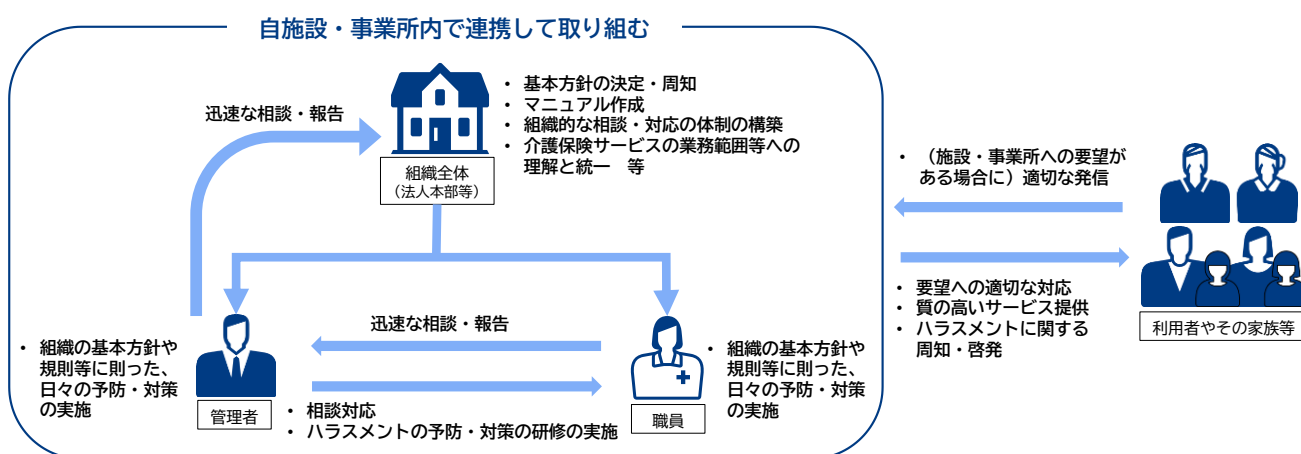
自施設・事業所内で連携して取り組む

迅速な相談・報告

組織全体
（法人本部等）

・ 基本方針の決定・周知
・ マニュアル作成
・ 組織的な相談・対応の体制の構築
・ 介護保険サービスの業務範囲等への理解と統一　等

・（施設・事業所への要望がある場合に）適切な発信

・ 要望への適切な対応
・ 質の高いサービス提供
・ ハラスメントに関する周知・啓発

利用者やその家族等

迅速な相談・報告

・ 組織の基本方針や規則等に則った、日々の予防・対策の実施

管理者

・ 相談対応
・ ハラスメントの予防・対策の研修の実施

職員

・ 組織の基本方針や規則等に則った、日々の予防・対策の実施